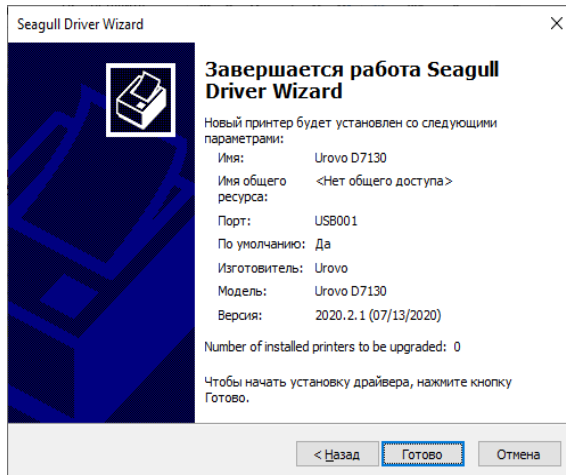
Seagull Driver Wizard

×

Завершается работа Seagull Driver Wizard

Новый принтер будет установлен со следующими параметрами:

| | |
|---|---|
| Имя: | Urovo D7130 |
| Имя общего ресурса: | <Нет общего доступа> |
| Порт: | USB001 |
| По умолчанию: | Да |
| Изготовитель: | Urovo |
| Модель: | Urovo D7130 |
| Версия: | 2020.2.1 (07/13/2020) |

Number of installed printers to be upgraded: 0

Чтобы начать установку драйвера, нажмите кнопку Готово.

< Назад

Готово

Отмена